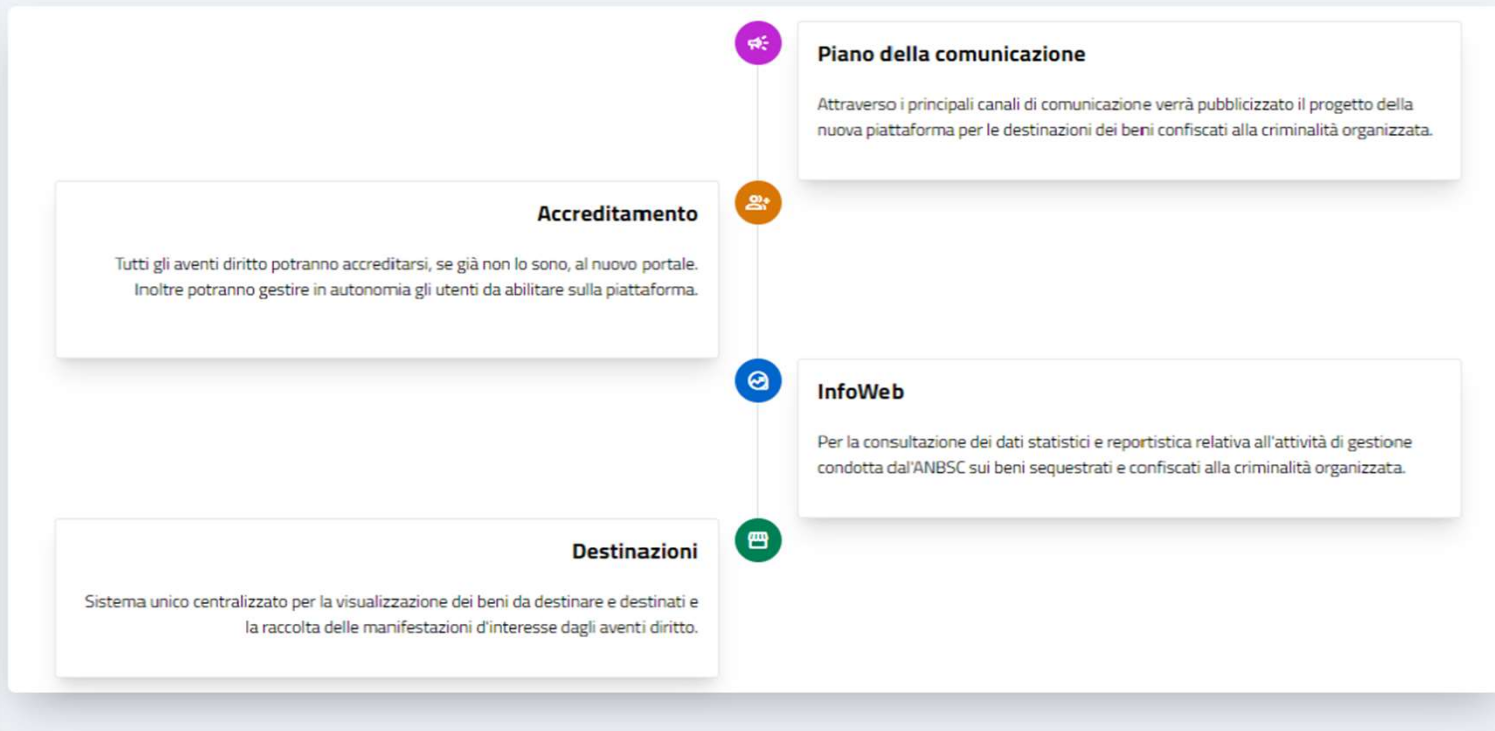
Piano della comunicazione

Attraverso i principali canali di comunicazione verrà pubblicizzato il progetto della nuova piattaforma per le destinazioni dei beni confiscati alla criminalità organizzata.

Accreditamento

Tutti gli aventi diritto potranno accreditarsi, se già non lo sono, al nuovo portale. Inoltre potranno gestire in autonomia gli utenti da abilitare sulla piattaforma.

InfoWeb

Per la consultazione dei dati statistici e reportistica relativa all'attività di gestione condotta dal'ANBSC sui beni sequestrati e confiscati alla criminalità organizzata.

Destinazioni

Sistema unico centralizzato per la visualizzazione dei beni da destinare e destinati e la raccolta delle manifestazioni d'interesse dagli aventi diritto.